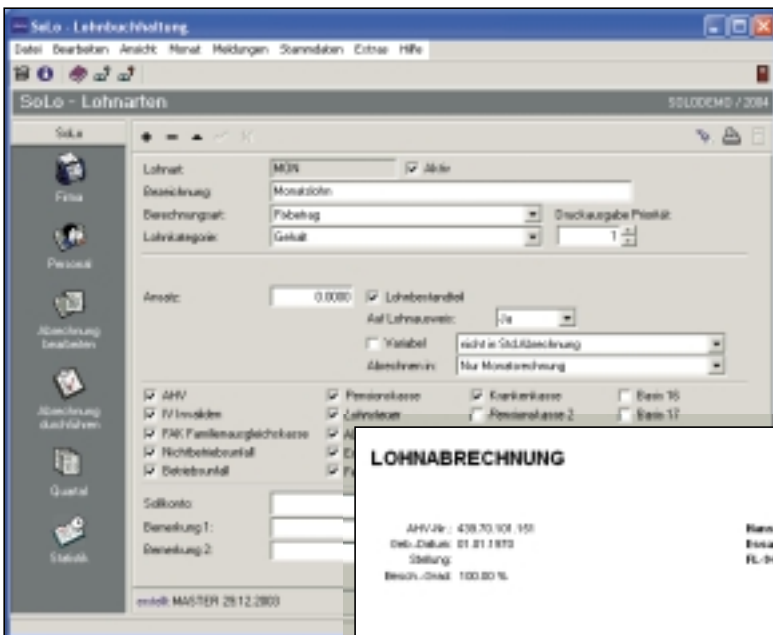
SoLo - Lohnbuchhaltung

Datei Bearbeiten Ansicht Monat Meldungen Stammdaten Extras Hilfe

SoLo - Lohnarten

SOLODEMO / 2004

SoLo

Firma

Personal

Abrechnung bearbeiten

Abrechnung durchführen

Quartal

Statistik

Lohnart: MON
Aktiv

Bezeichnung: Monatslohn

Berechnungsart: Fixbetrag

Druckausgabe Priorität: 1

Lohnkategorie: Gehalt

Ansatz: 0.0000

Lohnbestandteil

Auf Lohnausweis: Ja

Variabel
nicht in Std.Abrechnung

Abrechnen in: Nur Monatsrechnung

AHV
IV Invaliden
FAK Familienausgleichskasse
Nichtbetriebsunfall
Betriebsunfall

Pensionskasse
Lohnsteuer

Krankenkasse
Pensionskasse 2

Basis 16
Basis 17

Sollkonto:
Bemerkung 1:
Bemerkung 2:

erstellt: MASTER 29.12.2003

LOHNABRECHNUNG

AHV-Nr.: 438.70.108.151
Geb.-Datum: 01.01.1970
Stellung:
Besch.-Grad: 100.00 %

Hans
Esna
FL-94